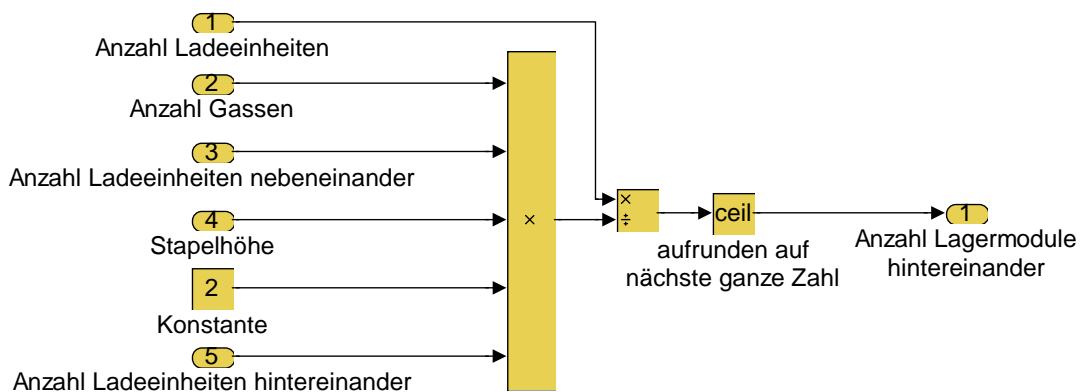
1
Anzahl Ladeeinheiten

2
Anzahl Gassen

3
Anzahl Ladeeinheiten nebeneinander

4
Stapelhöhe

2
Konstante

5
Anzahl Ladeeinheiten hintereinander

×

×
÷

ceil
aufrunden auf nächste ganze Zahl

1
Anzahl Lagermodule hintereinander